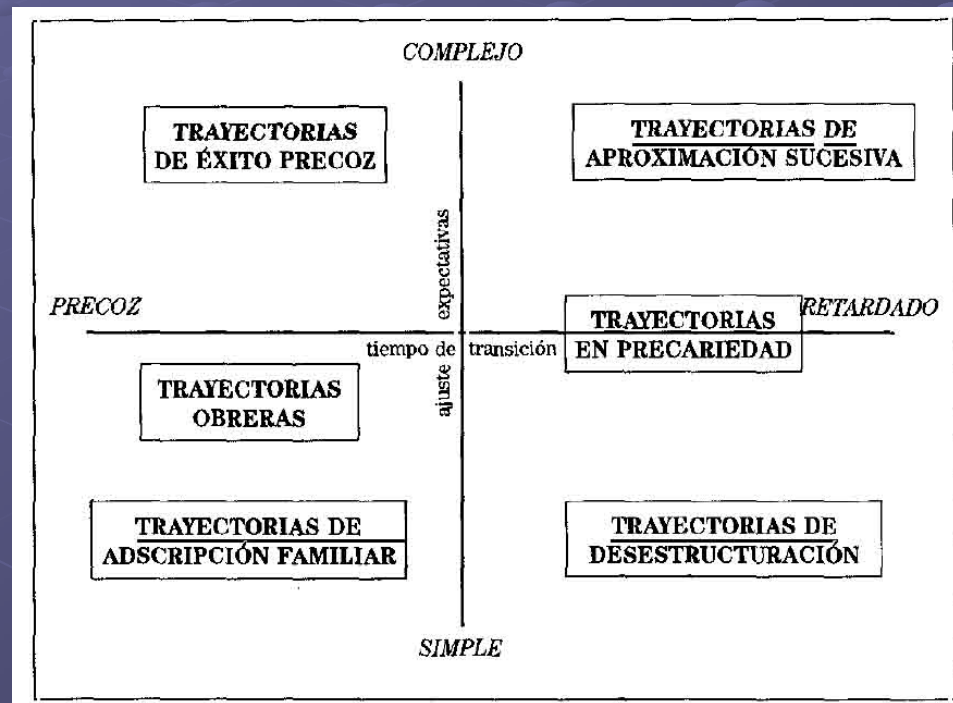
COMPLEJO

TRAYECTORIAS DE ÉXITO PRECOZ

TRAYECTORIAS DE APROXIMACIÓN SUCESIVA

expectativas

PRECOZ

RETARDADO

TRAYECTORIAS EN PRECARIEDAD

tiempo de transición

ajuste

TRAYECTORIAS OBRERAS

TRAYECTORIAS DE ADSCRIPCIÓN FAMILIAR

TRAYECTORIAS DE DESESTRUCTURACIÓN

SIMPLE